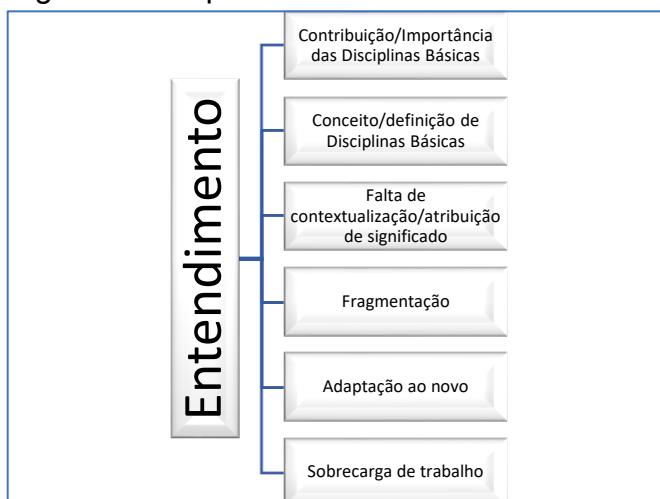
Entendimento

Contribuição/Importância das Disciplinas Básicas

Conceito/definição de Disciplinas Básicas

Falta de contextualização/atribuição de significado

Fragmentação

Adaptação ao novo

Sobrecarga de trabalho